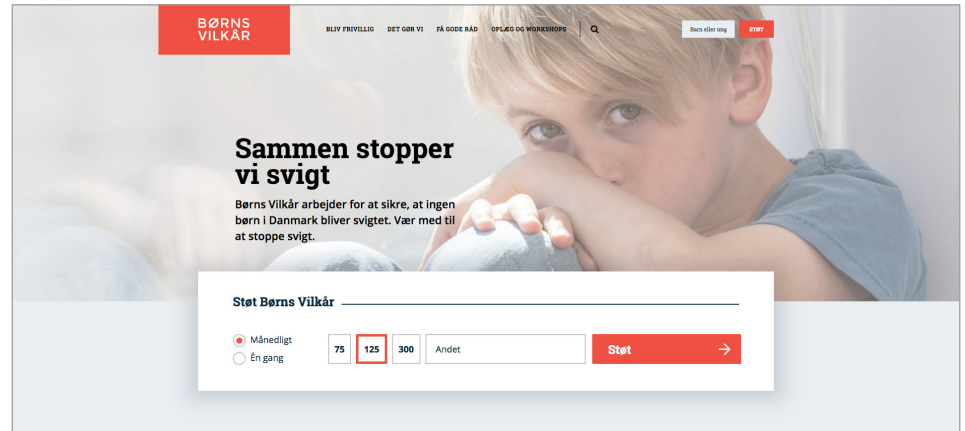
BØRNS VILKÅR

BLIV FRIVILLIG DET GØR VI FÅ GODE RÅD OPLÆG OG WORKSHOPS

Barn eller ung STØT

Sammen stopper vi svigt

Børns Vilkår arbejder for at sikre, at ingen børn i Danmark bliver svigtet. Vær med til at stoppe svigt.

Støt Børns Vilkår

Månedligt
Én gang

75 125 300 Andet

Støt